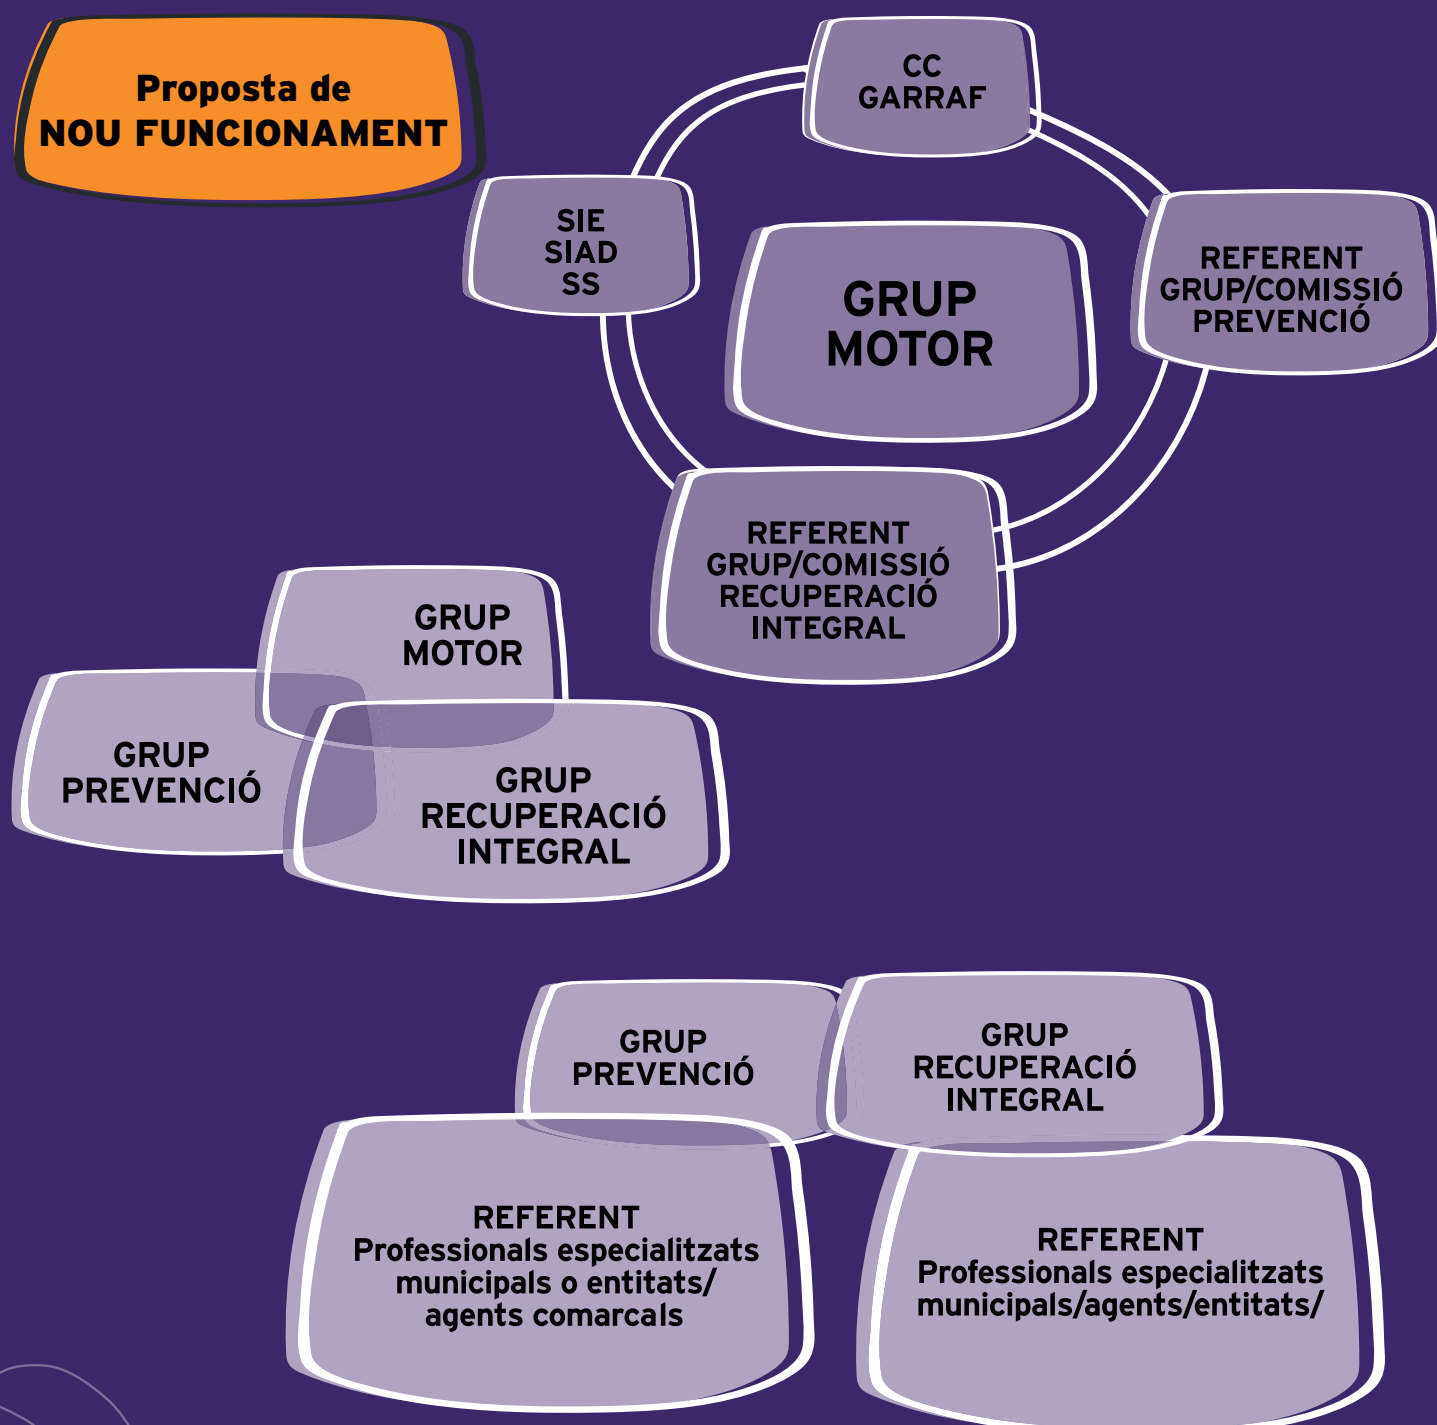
Proposta de
NOU FUNCIONAMENT

CC
GARRAF

SIE
SIAD
SS

GRUP
MOTOR

REFERENT
GRUP/COMISSIÓ
PREVENCIÓ

REFERENT
GRUP/COMISSIÓ
RECUPERACIÓ
INTEGRAL

GRUP
MOTOR

GRUP
PREVENCIÓ

GRUP
RECUPERACIÓ
INTEGRAL

GRUP
PREVENCIÓ

GRUP
RECUPERACIÓ
INTEGRAL

REFERENT
Professionals especialitzats municipals o entitats/ agents comarcals

REFERENT
Professionals especialitzats municipals/agents/entitats/